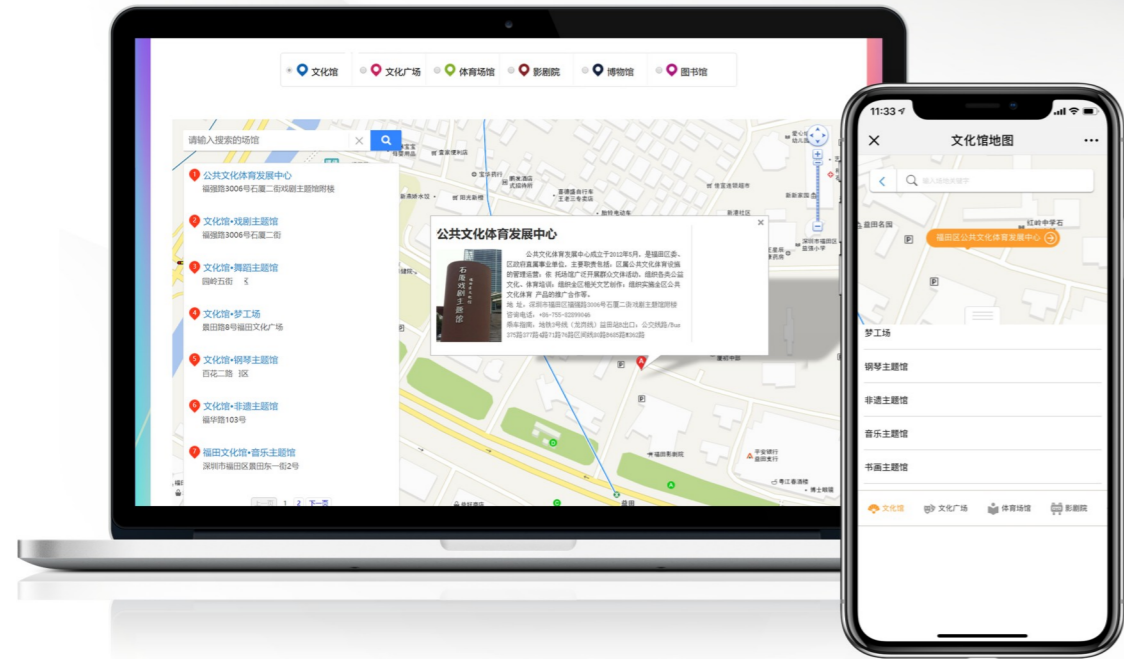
文化馆 文化广场 体育场馆 影剧院 博物馆 图书馆

请输入搜索的场馆

1 公共文化体育发展中心
福强路3006号石厦二街戏剧主题馆附楼

2 文化馆•戏剧主题馆
福强路3006号石厦二街

3 文化馆•舞蹈主题馆
园岭五街

4 文化馆•梦工场
景田路8号福田文化广场

5 文化馆•钢琴主题馆
百花二路

6 文化馆•非遗主题馆
福华路103号

7 福田文化馆•音乐主题馆
深圳市福田区景田东一街2号

上一页 1 2 下一页

公共文化体育发展中心

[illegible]

11:33

文化馆地图

输入搜索关键字

福田区公共文化体育发展中心

梦工场

钢琴主题馆

非遗主题馆

音乐主题馆

书画主题馆

文化馆 文化广场 体育场馆 影剧院